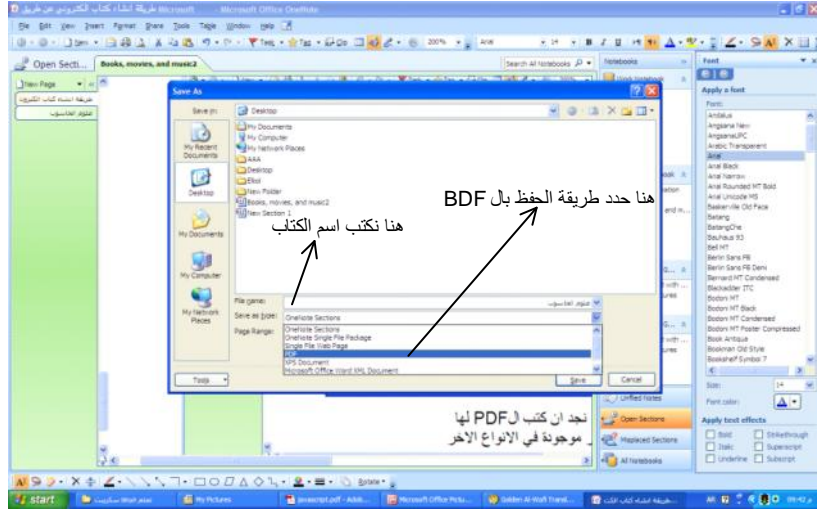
طريقة انشاء كتاب الكتروني عن طريق - Microsoft Office OneNote

File Edit View Insert Format Share Tools Table Window Help

Open Secti... Books, movies, and music2

New Page

طريقة انشاء كتاب الكتروني

عنوان الفاسوب

Search All Notebooks

Notebooks

Font

Apply a font

Font:

Andalus
Angsana New
AngsanaUPC
Arabic Transparent
Arial
Arial Black
Arial Narrow
Arial Rounded MT Bold
Arial Unicode MS
Baskerville Old Face
Batang
BatangChe
Bauhaus 93
Bell MT
Berlin Sans FB
Berlin Sans FB Demi
Bernard MT Condensed
Blackadder ITC
Bodoni MT
Bodoni MT Black
Bodoni MT Condensed
Bodoni MT Poster Compressed
Book Antiqua
Bookman Old Style
Bookshelf Symbol 7

Size: 14

Font color:

Apply text effects

Bold
Strikethrough
Italic
Superscript
Underline
Subscript

Save As

Save in: Desktop

My Recent Documents
Desktop
My Documents
My Computer
My Network Places

My Documents
My Computer
My Network Places
AAA
Desktop
Elliot
New Folder
Books, movies, and music2
New Section 1

هنا حدد طريقة الحفظ بال BDF

هنا نكتب اسم الكتاب

File name: عنوان الفاسوب

Save as type: OneNote Sections

Page Range:

OneNote Sections
OneNote Single File Package
Single File Web Page
PDF
XPS Document
Microsoft Office Word XML Document

Tools

Save

Cancel

نجد ان كتب الPDF لها
موجودة في الانواع الاخر

Unfiled Notes

Open Sections

Misplaced Sections

All Notebooks

start

My Pictures

javascript.pdf - Adob...

Microsoft Office Pictu...

Golden Al-Wafi Transl...

طريقة انشاء كتاب الكت...

09:42